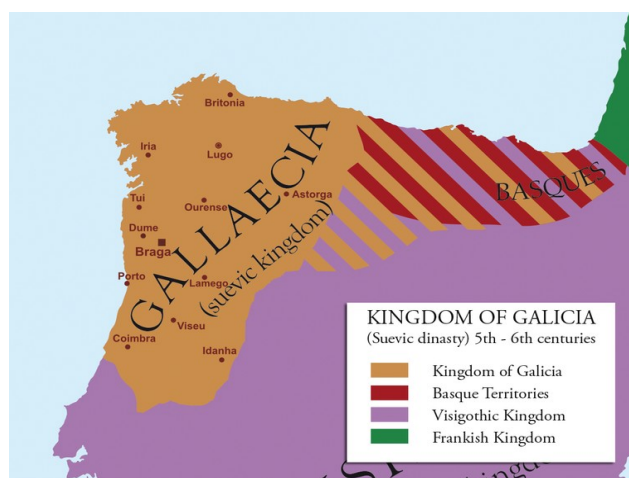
Britonia
Iria
Lugo
Tui
Ourense
Astorga
Dume
Braga
Porto
Lamego
Viseu
Coimbra
Idanha
GALLAECIA
(suevic kingdom)
BASQUES

KINGDOM OF GALICIA
(Suevic dinasty) 5th - 6th centuries
Kingdom of Galicia
Basque Territories
Visigothic Kingdom
Frankish Kingdom

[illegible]